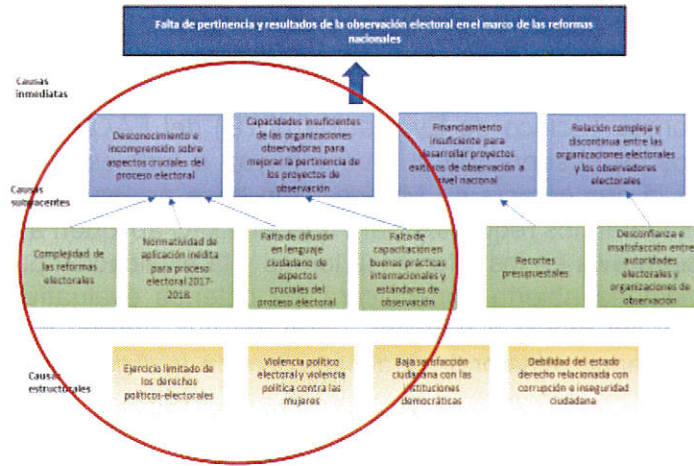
Falta de pertinencia y resultados de la observación electoral en el marco de las reformas nacionales

Causas inmediatas

Desconocimiento e incomprensión sobre aspectos cruciales del proceso electoral

Capacidades insuficientes de las organizaciones observadoras para mejorar la pertinencia de los proyectos de observación

Financiamiento insuficiente para desarrollar proyectos exitosos de observación a nivel nacional

Relación compleja y discontinua entre las organizaciones electorales y los observadores electorales

Causas subyacentes

Complejidad de las reformas electorales

Normatividad de aplicación inédita para proceso electoral 2017-2018.

Falta de difusión en lenguaje ciudadano de aspectos cruciales del proceso electoral

Falta de capacitación en buenas prácticas internacionales y estándares de observación

Recortes presupuestales

Desconfianza e insatisfacción entre autoridades electorales y organizaciones de observación

Causas estructurales

Ejercicio limitado de los derechos político-electorales

Violencia político electoral y violencia política contra las mujeres

Baja satisfacción ciudadana con las instituciones democráticas

Debilidad del estado derecho relacionada con corrupción e inseguridad ciudadana